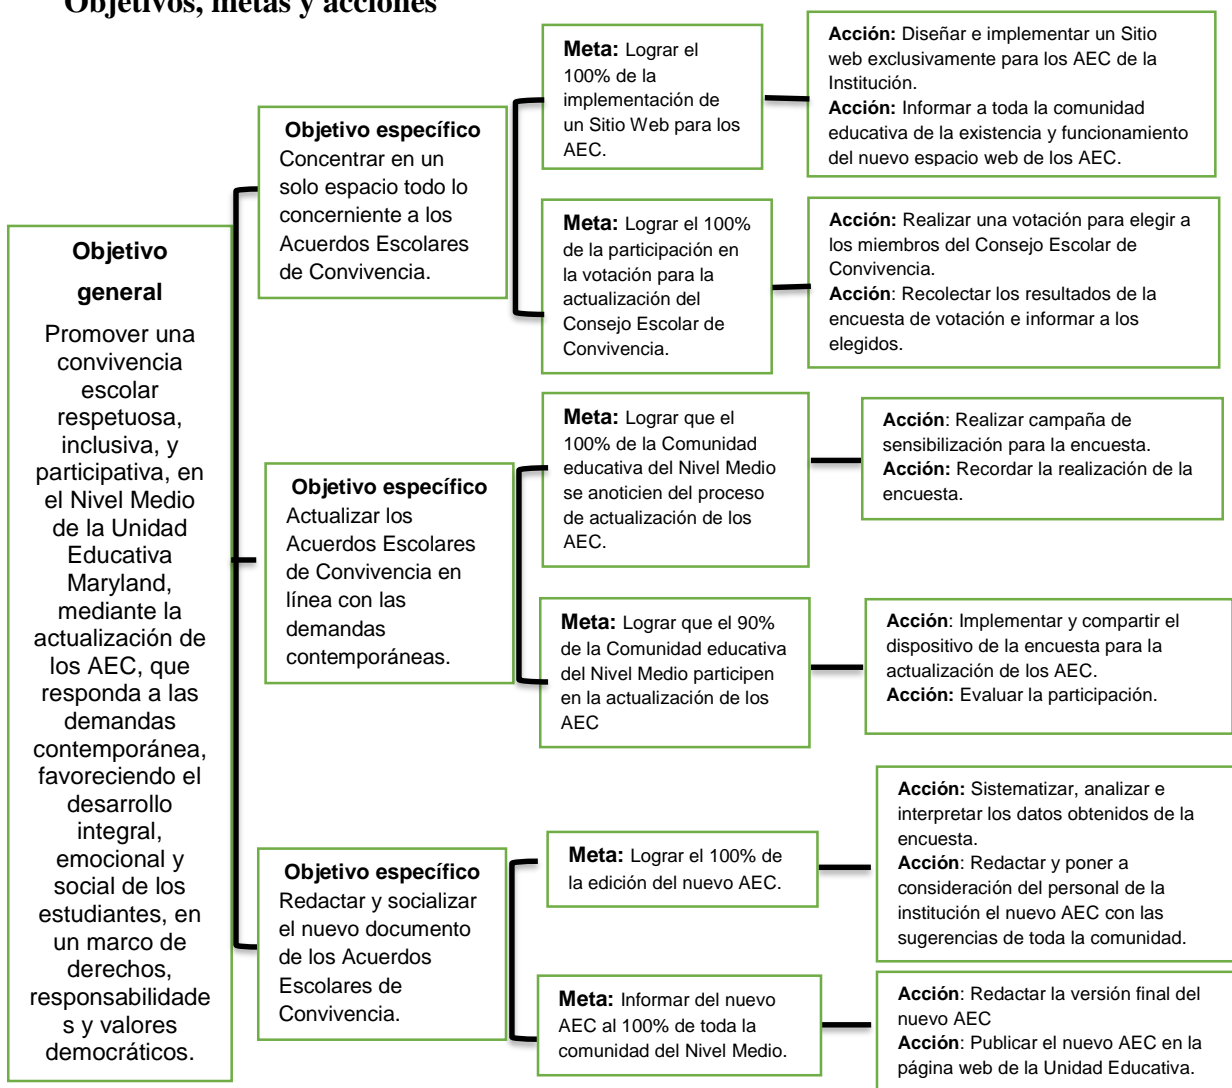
Objetivos, metas y acciones

Objetivo general

Promover una convivencia escolar respetuosa, inclusiva, y participativa, en el Nivel Medio de la Unidad Educativa Maryland, mediante la actualización de los AEC, que responda a las demandas contemporánea, favoreciendo el desarrollo integral, emocional y social de los estudiantes, en un marco de derechos, responsabilidade s y valores democráticos.

Objetivo específico
Concentrar en un solo espacio todo lo concerniente a los Acuerdos Escolares de Convivencia.

Meta: Lograr el 100% de la implementación de un Sitio Web para los AEC.

Acción: Diseñar e implementar un Sitio web exclusivamente para los AEC de la Institución.
Acción: Informar a toda la comunidad educativa de la existencia y funcionamiento del nuevo espacio web de los AEC.

Meta: Lograr el 100% de la participación en la votación para la actualización del Consejo Escolar de Convivencia.

Acción: Realizar una votación para elegir a los miembros del Consejo Escolar de Convivencia.
Acción: Recolectar los resultados de la encuesta de votación e informar a los elegidos.

Objetivo específico
Actualizar los Acuerdos Escolares de Convivencia en línea con las demandas contemporáneas.

Meta: Lograr que el 100% de la Comunidad educativa del Nivel Medio se anoticien del proceso de actualización de los AEC.

Acción: Realizar campaña de sensibilización para la encuesta.
Acción: Recordar la realización de la encuesta.

Meta: Lograr que el 90% de la Comunidad educativa del Nivel Medio participen en la actualización de los AEC

Acción: Implementar y compartir el dispositivo de la encuesta para la actualización de los AEC.
Acción: Evaluar la participación.

Objetivo específico
Redactar y socializar el nuevo documento de los Acuerdos Escolares de Convivencia.

Meta: Lograr el 100% de la edición del nuevo AEC.

Acción: Sistematizar, analizar e interpretar los datos obtenidos de la encuesta.
Acción: Redactar y poner a consideración del personal de la institución el nuevo AEC con las sugerencias de toda la comunidad.

Meta: Informar del nuevo AEC al 100% de toda la comunidad del Nivel Medio.

Acción: Redactar la versión final del nuevo AEC
Acción: Publicar el nuevo AEC en la página web de la Unidad Educativa.